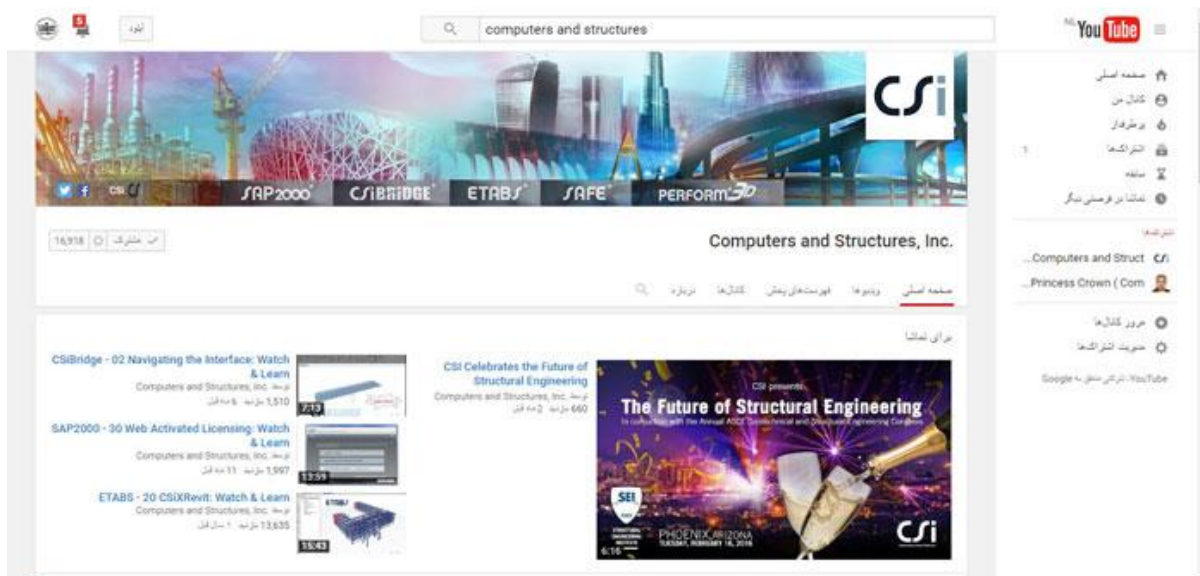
YouTube
computers and structures
آپلود
5

صفحه اصلی
کانال من
پرطرفدار
اشتراک‌ها
سابقه
تماشا در فرصتی دیگر

اشتراک‌ها
Computers and Struct...
Princess Crown ( Com...

مرور کانال‌ها
مدیریت اشتراک‌ها

YouTube، شرکتی متعلق به Google

CSi
SAP2000
CSiBRIDGE
ETABS
SAFE
PERFORM3D

Computers and Structures, Inc.
مشترک 16,918

صفحه اصلی ویدیوها فهرست‌های پخش کانال‌ها درباره

برای تماشا

CSI presents
The Future of Structural Engineering
SEI
PHOENIX, ARIZONA
6:16
CSi

CSI Celebrates the Future of Structural Engineering
توسط Computers and Structures, Inc.
660 بازدید 2 ماه قبل

CSiBridge - 02 Navigating the Interface: Watch & Learn
توسط Computers and Structures, Inc.
1,510 بازدید 4 ماه قبل
7:13

SAP2000 - 30 Web Activated Licensing: Watch & Learn
توسط Computers and Structures, Inc.
1,997 بازدید 11 ماه قبل
13:59

ETABS - 20 CSiXRevit: Watch & Learn
توسط Computers and Structures, Inc.
13,635 بازدید 1 سال قبل
15:43